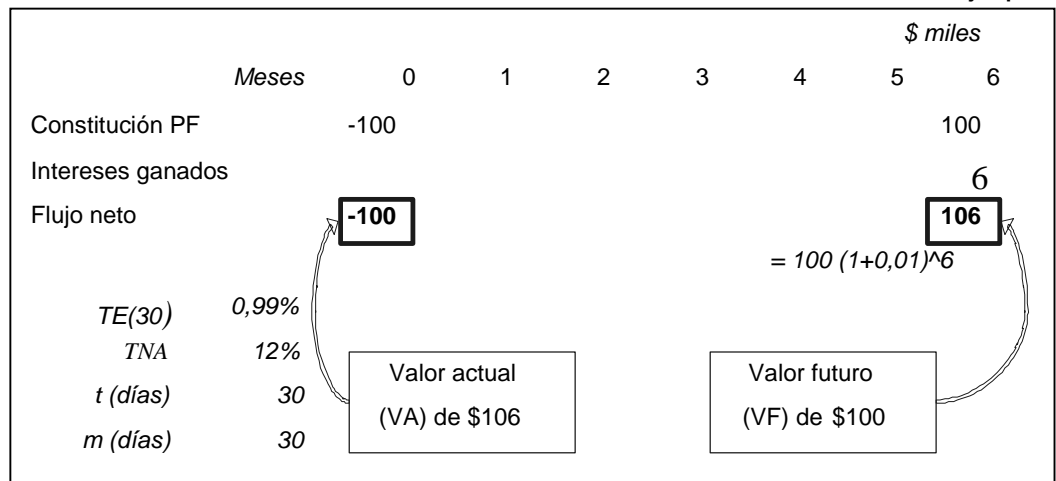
$ miles

| | Meses | 0 | 1 | 2 | 3 | 4 | 5 | 6 |
|---|---|---|---|---|---|---|---|---|
| Constitución PF | | -100 | | | | | | 100 |
| Intereses ganados | | | | | | | | 6 |
| Flujo neto | | -100 | | | | | | 106 |

= 100 (1+0,01)^6

| | |
|---|---|
| TE(30) | 0,99% |
| TNA | 12% |
| t (días) | 30 |
| m (días) | 30 |

Valor actual (VA) de $106

Valor futuro (VF) de $100